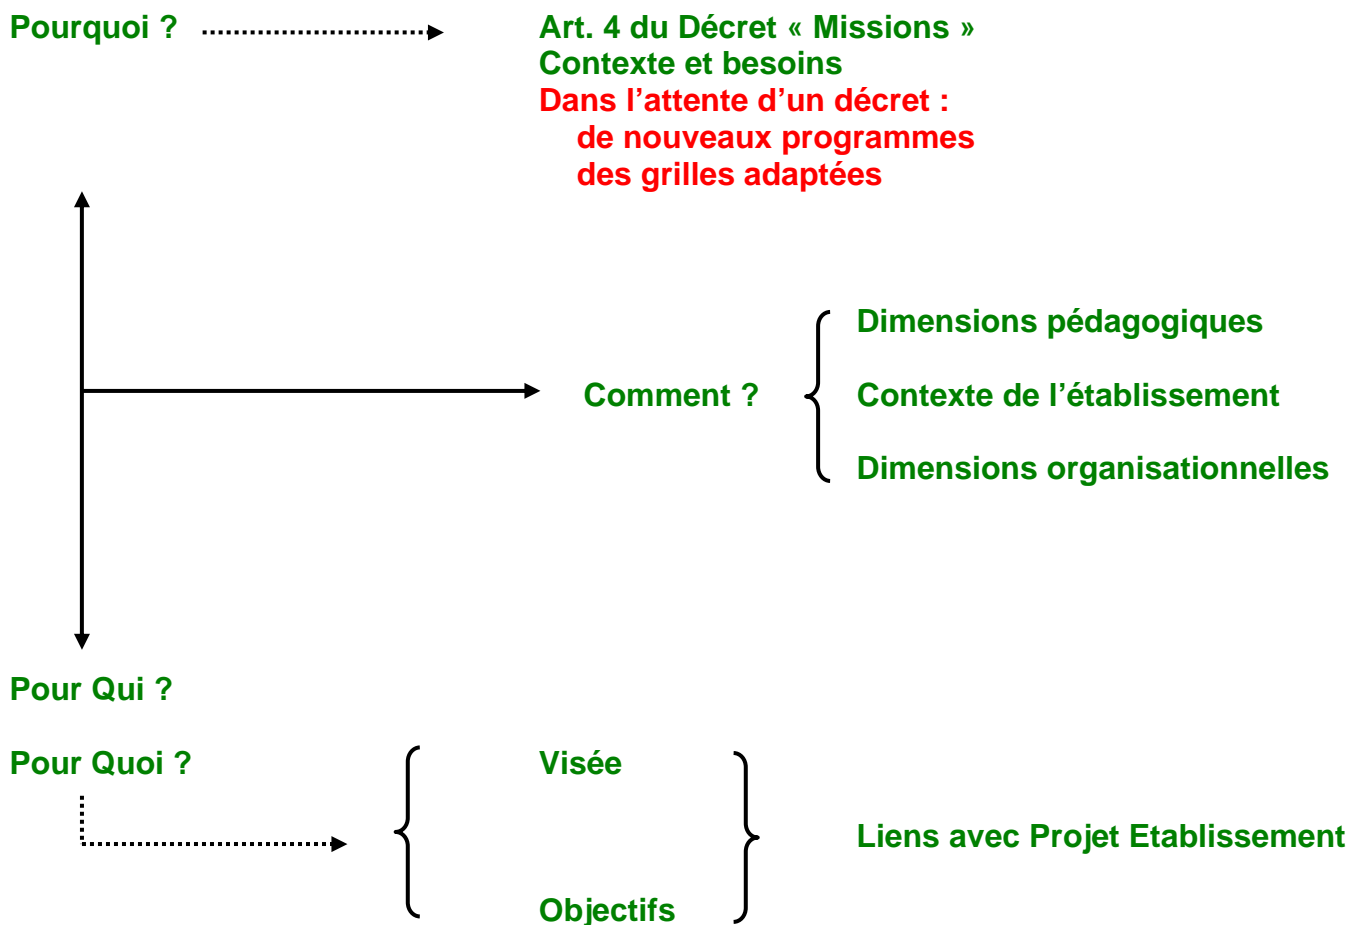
Pourquoi ?

Art. 4 du Décret « Missions »
Contexte et besoins
Dans l’attente d’un décret :
de nouveaux programmes
des grilles adaptées

Comment ?

Dimensions pédagogiques
Contexte de l’établissement
Dimensions organisationnelles

Pour Qui ?

Pour Quoi ?

Visée
Objectifs

Liens avec Projet Etablissement